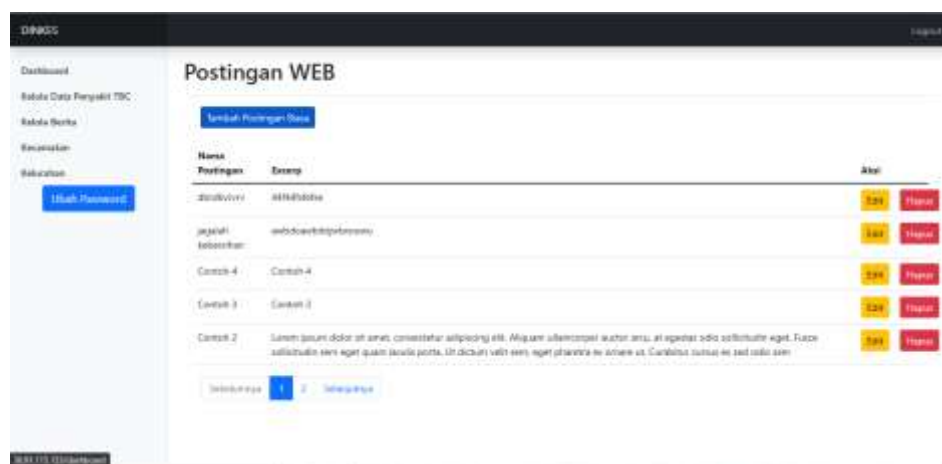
DINKES

Logout

Dashboard

Kelola Data Penyakit TBC

Kelola Berita

Kecamatan

Kelurahan

Ubah Password

Postingan WEB

Tambah Postingan Baru

| Nama Postingan | Excerp | Aksi |
|---|---|---|
| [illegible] | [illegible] | Edit Hapus |
| jagalah kebersihan | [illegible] | Edit Hapus |
| Contoh 4 | Contoh 4 | Edit Hapus |
| Contoh 3 | Contoh 3 | Edit Hapus |
| Contoh 2 | Lorem ipsum dolor sit amet, consectetur adipiscing elit. Aliquam ullamcorper auctor arcu, at egestas odio sollicitudin eget. Fusce sollicitudin sem eget quam iaculis porta. Ut dictum velit sem, eget pharetra ex ornare ut. Curabitur cursus ex sed odio sem | Edit Hapus |

Sebelumnya 1 2 Selanjutnya

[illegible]